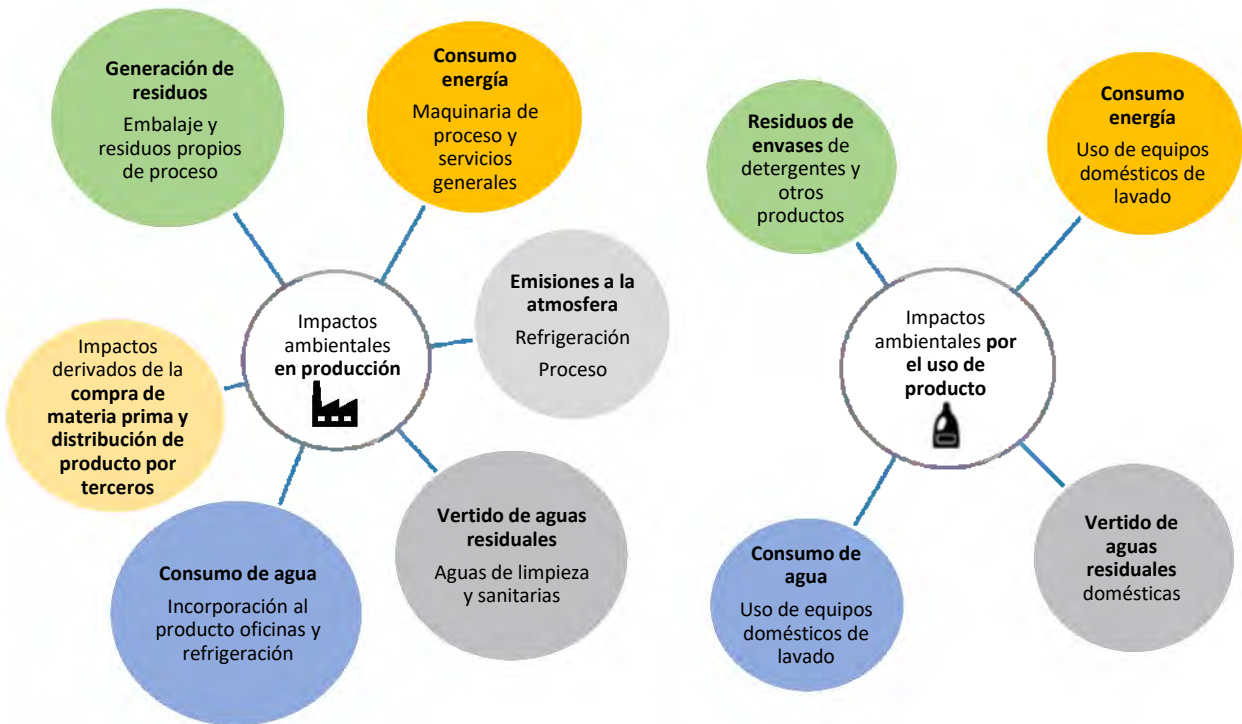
Generación de residuos
Embalaje y residuos propios de proceso

Consumo energía
Maquinaria de proceso y servicios generales

Emisiones a la atmosfera
Refrigeración
Proceso

Impactos ambientales en producción

Impactos derivados de la compra de materia prima y distribución de producto por terceros

Vertido de aguas residuales
Aguas de limpieza y sanitarias

Consumo de agua
Incorporación al producto oficinas y refrigeración

Residuos de envases de detergentes y otros productos

Consumo energía
Uso de equipos domésticos de lavado

Impactos ambientales por el uso de producto

Consumo de agua
Uso de equipos domésticos de lavado

Vertido de aguas residuales domésticas